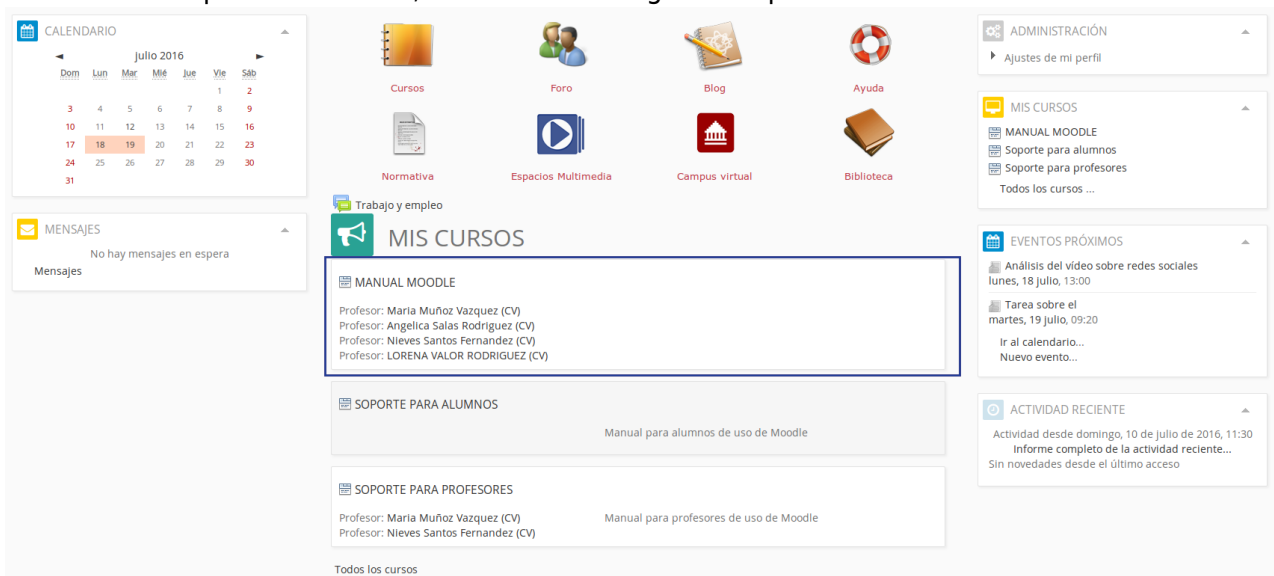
CALENDARIO

◄ julio 2016 ►

| Dom | Lun | Mar | Mié | Jue | Vie | Sáb |
|---|---|---|---|---|---|---|
| | | | | | 1 | 2 |
| 3 | 4 | 5 | 6 | 7 | 8 | 9 |
| 10 | 11 | 12 | 13 | 14 | 15 | 16 |
| 17 | 18 | 19 | 20 | 21 | 22 | 23 |
| 24 | 25 | 26 | 27 | 28 | 29 | 30 |
| 31 | | | | | | |

MENSAJES

No hay mensajes en espera

Mensajes

Cursos

Foro

Blog

Ayuda

Normativa

Espacios Multimedia

Campus virtual

Biblioteca

Trabajo y empleo

MIS CURSOS

MANUAL MOODLE

Profesor: Maria Muñoz Vazquez (CV)
Profesor: Angelica Salas Rodriguez (CV)
Profesor: Nieves Santos Fernandez (CV)
Profesor: LORENA VALOR RODRIGUEZ (CV)

SOPORTE PARA ALUMNOS

Manual para alumnos de uso de Moodle

SOPORTE PARA PROFESORES

Profesor: Maria Muñoz Vazquez (CV)
Profesor: Nieves Santos Fernandez (CV)

Manual para profesores de uso de Moodle

Todos los cursos

ADMINISTRACIÓN

Ajustes de mi perfil

MIS CURSOS

MANUAL MOODLE
Soporte para alumnos
Soporte para profesores
Todos los cursos ...

EVENTOS PRÓXIMOS

Análisis del vídeo sobre redes sociales
lunes, 18 julio, 13:00

Tarea sobre el
martes, 19 julio, 09:20

Ir al calendario...
Nuevo evento...

ACTIVIDAD RECIENTE

Actividad desde domingo, 10 de julio de 2016, 11:30
Informe completo de la actividad reciente...
Sin novedades desde el último acceso